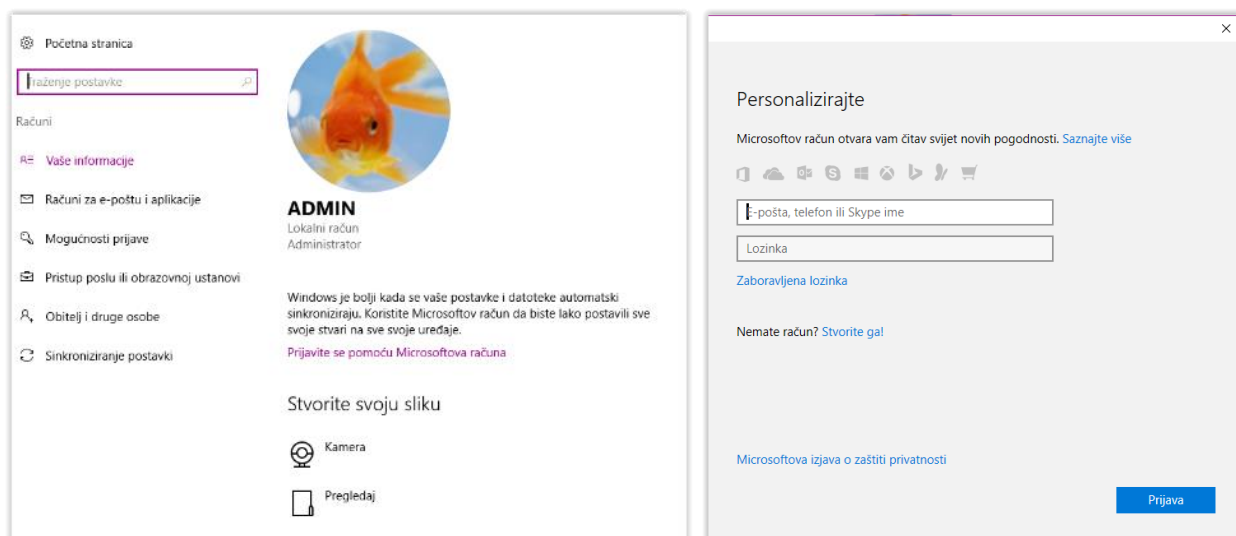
Početna stranica

Traženje postavke

Računi

Vaše informacije

Računi za e-poštu i aplikacije

Mogućnosti prijave

Pristup poslu ili obrazovnoj ustanovi

Obitelj i druge osobe

Sinkroniziranje postavki

ADMIN
Lokalni račun
Administrator

Windows je bolji kada se vaše postavke i datoteke automatski sinkroniziraju. Koristite Microsoftov račun da biste lako postavili sve svoje stvari na sve svoje uređaje.

Prijavite se pomoću Microsoftova računa

Stvorite svoju sliku

Kamera

Pregledaj

Personalizirajte

Microsoftov račun otvara vam čitav svijet novih pogodnosti. Saznajte više

E-pošta, telefon ili Skype ime

Lozinka

Zaboravljena lozinka

Nemate račun? Stvorite ga!

Microsoftova izjava o zaštiti privatnosti

Prijava